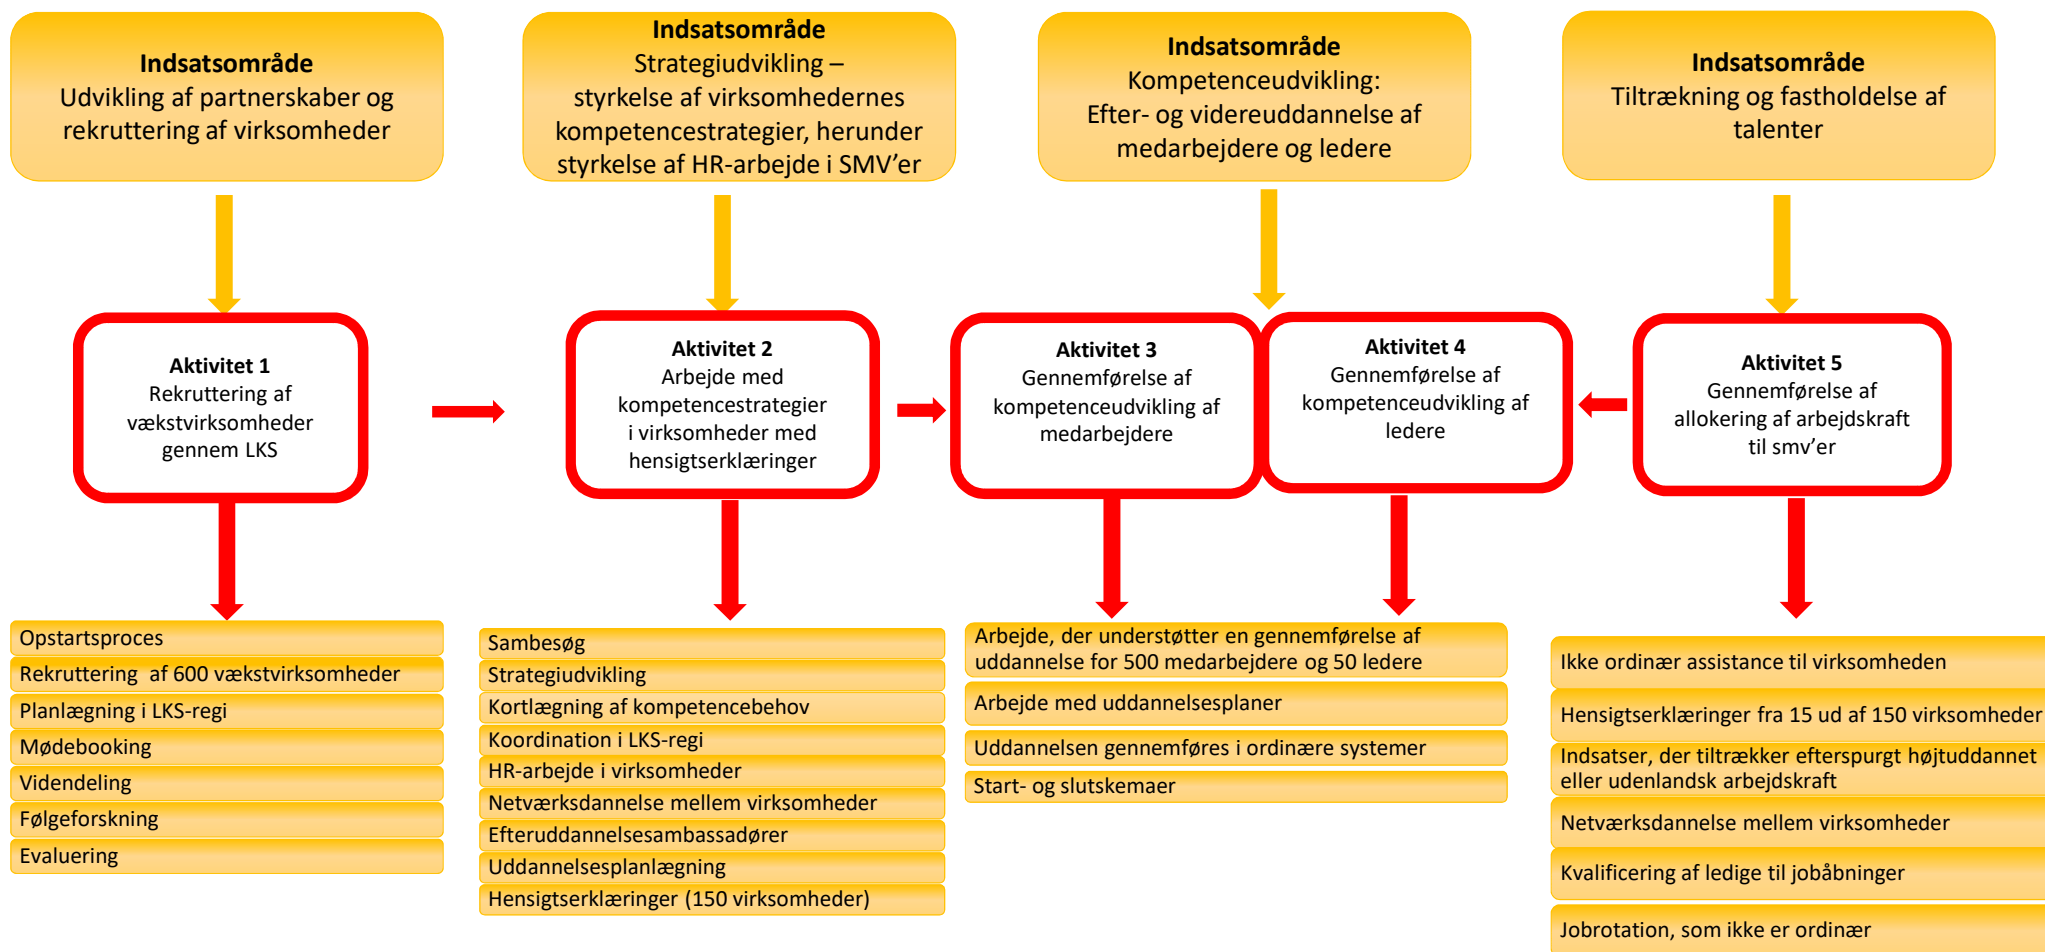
**Indsatsområde**
Udvikling af partnerskaber og rekruttering af virksomheder

**Indsatsområde**
Strategiudvikling – styrkelse af virksomhedernes kompetencestrategier, herunder styrkelse af HR-arbejde i SMV'er

**Indsatsområde**
Kompetenceudvikling: Efter- og videreuddannelse af medarbejdere og ledere

**Indsatsområde**
Tiltrækning og fastholdelse af talenter

**Aktivitet 1**
Rekruttering af vækstvirksomheder gennem LKS

**Aktivitet 2**
Arbejde med kompetencestrategier i virksomheder med hensigtserklæringer

**Aktivitet 3**
Gennemførelse af kompetenceudvikling af medarbejdere

**Aktivitet 4**
Gennemførelse af kompetenceudvikling af ledere

**Aktivitet 5**
Gennemførelse af allokering af arbejdskraft til smv'er

Opstartsproces
Rekruttering af 600 vækstvirksomheder
Planlægning i LKS-regi
Mødebooking
Videndeling
Følgeforskning
Evaluering

Sambesøg
Strategiudvikling
Kortlægning af kompetencebehov
Koordination i LKS-regi
HR-arbejde i virksomheder
Netværksdannelse mellem virksomheder
Efteruddannelsesambassadører
Uddannelsesplanlægning
Hensigtserklæringer (150 virksomheder)

Arbejde, der understøtter en gennemførelse af uddannelse for 500 medarbejdere og 50 ledere
Arbejde med uddannelsesplaner
Uddannelsen gennemføres i ordinære systemer
Start- og slutskemaer

Ikke ordinær assistance til virksomheden
Hensigtserklæringer fra 15 ud af 150 virksomheder
Indsatser, der tiltrækker efterspurgt højtuddannet eller udenlandsk arbejdskraft
Netværksdannelse mellem virksomheder
Kvalificering af ledige til jobåbninger
Jobrotation, som ikke er ordinær